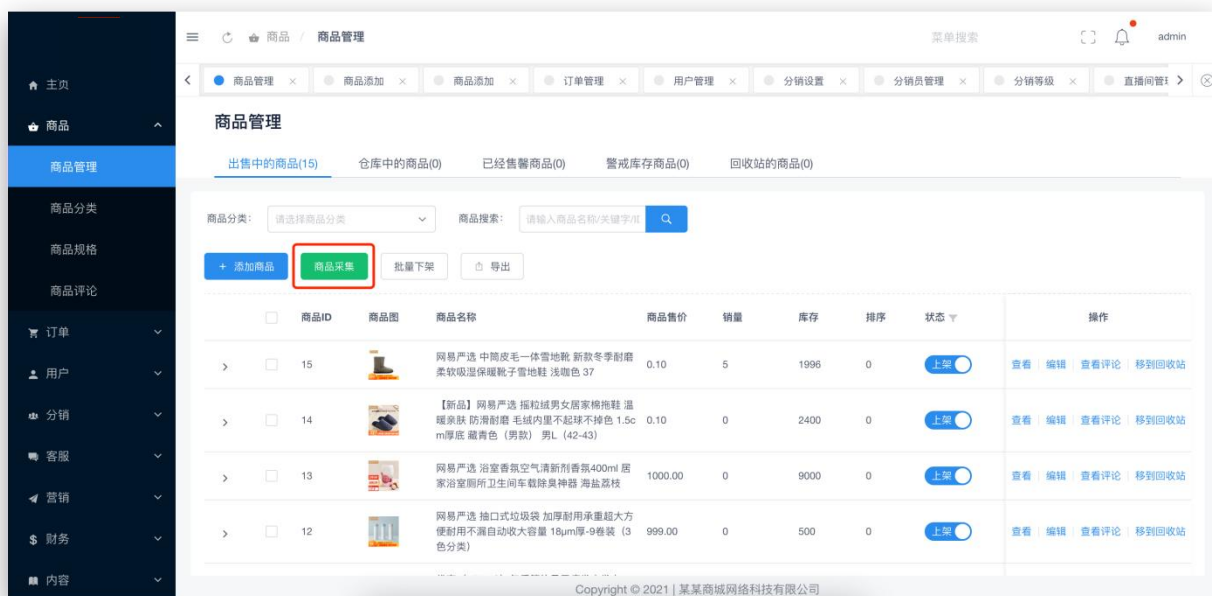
商品 / 商品管理

菜单搜索

admin

主页
商品
商品管理
商品分类
商品规格
商品评论
订单
用户
分销
客服
营销
财务
内容

商品管理 × 商品添加 × 商品添加 × 订单管理 × 用户管理 × 分销设置 × 分销员管理 × 分销等级 × 直播间管理

商品管理

出售中的商品(15) 仓库中的商品(0) 已经售馨商品(0) 警戒库存商品(0) 回收站的商品(0)

商品分类: 请选择商品分类 商品搜索: 请输入商品名称/关键字/I

+ 添加商品 商品采集 批量下架 导出

| | 商品ID | 商品图 | 商品名称 | 商品售价 | 销量 | 库存 | 排序 | 状态 | 操作 |
|---|---|---|---|---|---|---|---|---|---|
| | 15 | | 网易严选 中筒皮毛一体雪地靴 新款冬季耐磨柔软吸湿保暖靴子雪地鞋 浅咖色 37 | 0.10 | 5 | 1996 | 0 | 上架 | 查看 编辑 查看评论 移到回收站 |
| | 14 | | 【新品】网易严选 摇粒绒男女居家棉拖鞋 温暖亲肤 防滑耐磨 毛绒内里不起球不掉色 1.5cm厚底 藏青色（男款） 男L（42-43） | 0.10 | 0 | 2400 | 0 | 上架 | 查看 编辑 查看评论 移到回收站 |
| | 13 | | 网易严选 浴室香氛空气清新剂香氛400ml 居家浴室厕所卫生间车载除臭神器 海盐荔枝 | 1000.00 | 0 | 9000 | 0 | 上架 | 查看 编辑 查看评论 移到回收站 |
| | 12 | | 网易严选 抽口式垃圾袋 加厚耐用承重超大方便耐用不漏自动收大容量 18μm厚-9卷装（3色分类） | 999.00 | 0 | 500 | 0 | 上架 | 查看 编辑 查看评论 移到回收站 |

Copyright © 2021 | 某某商城网络科技有限公司